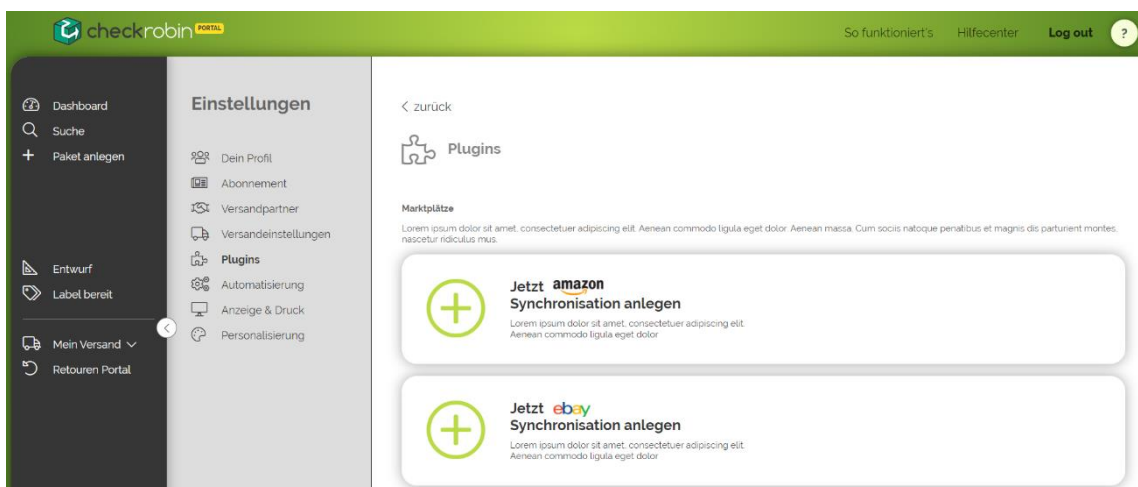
checkrobin PORTAL

So funktioniert's Hilfecenter Log out ?

Dashboard
Suche
Paket anlegen

Entwurf
Label bereit

Mein Versand
Retouren Portal

Einstellungen

Dein Profil
Abonnement
Versandpartner
Versandeinstellungen
Plugins
Automatisierung
Anzeige & Druck
Personalisierung

< zurück

Plugins

Marktplätze

Lorem ipsum dolor sit amet, consectetuer adipiscing elit. Aenean commodo ligula eget dolor. Aenean massa. Cum sociis natoque penatibus et magnis dis parturient montes, nascetur ridiculus mus.

Jetzt amazon
Synchronisation anlegen
Lorem ipsum dolor sit amet, consectetuer adipiscing elit. Aenean commodo ligula eget dolor

Jetzt ebay
Synchronisation anlegen
Lorem ipsum dolor sit amet, consectetuer adipiscing elit. Aenean commodo ligula eget dolor